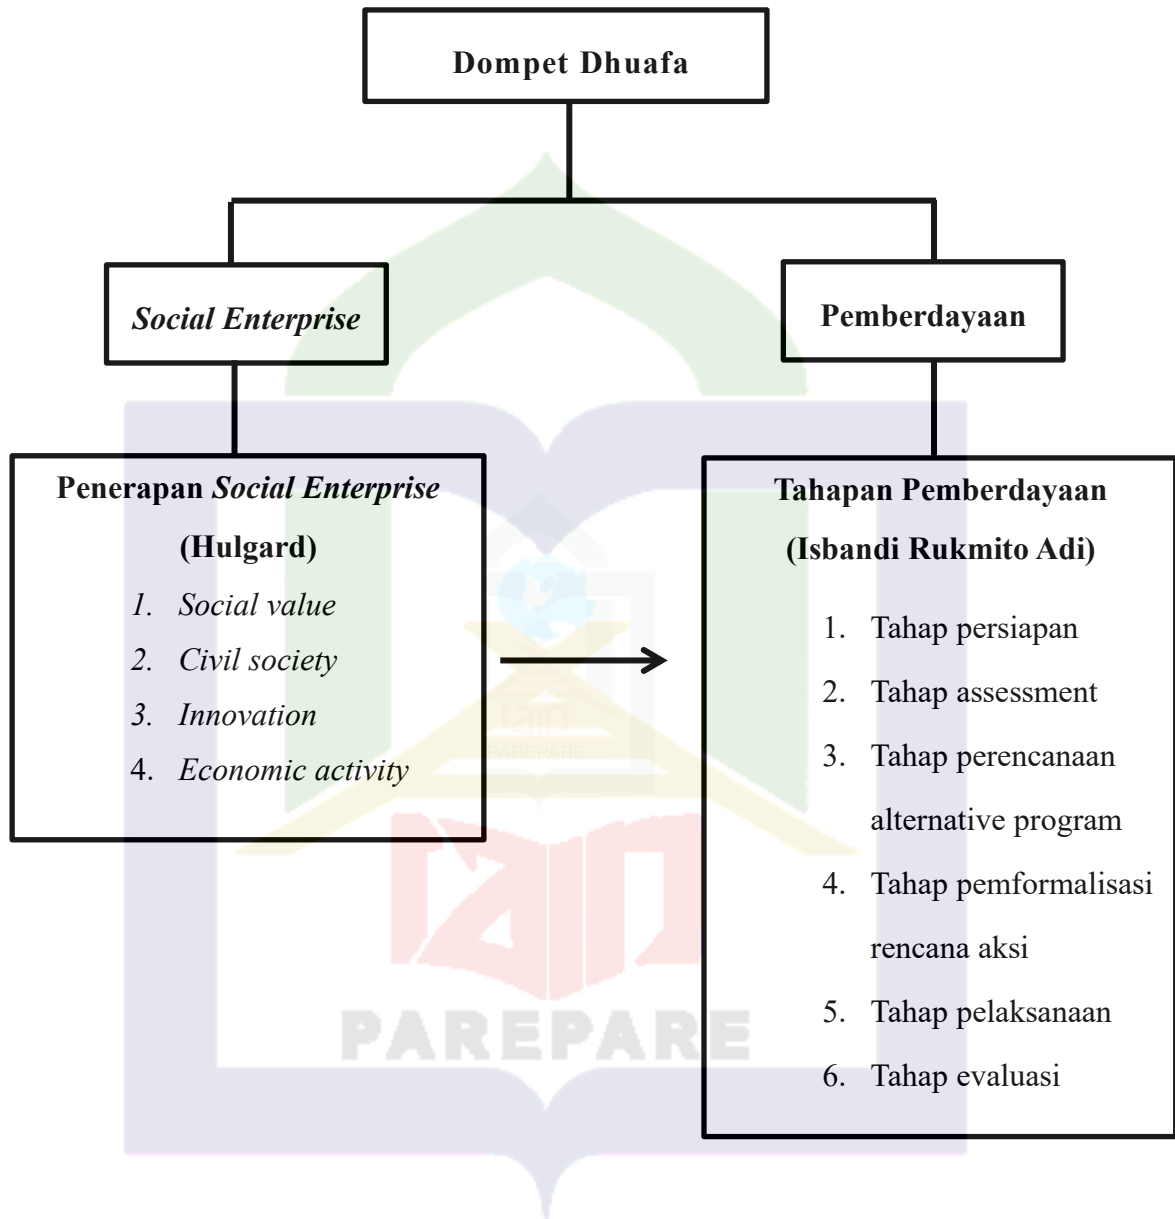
Dompet Dhuafa

*Social Enterprise*

Pemberdayaan

Penerapan *Social Enterprise* (Hulgard)

1. *Social value*
2. *Civil society*
3. *Innovation*
4. *Economic activity*

Tahapan Pemberdayaan (Isbandi Rukmito Adi)

1. Tahap persiapan
2. Tahap assessment
3. Tahap perencanaan alternative program
4. Tahap pemformalisasi rencana aksi
5. Tahap pelaksanaan
6. Tahap evaluasi

IAIN PAREPARE

PAREPARE